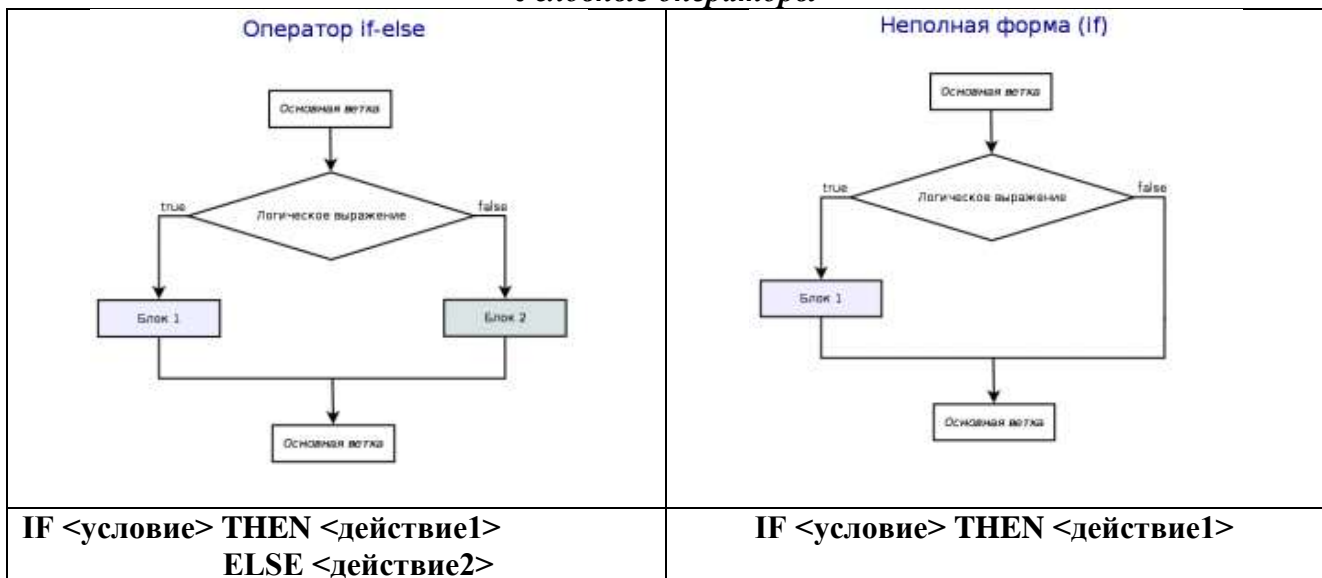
Условные операторы.

| Оператор if-else<br>Основная ветка<br>true<br>Логическое выражение<br>false<br>Блок 1<br>Блок 2<br>Основная ветка | Неполная форма (if)<br>Основная ветка<br>true<br>Логическое выражение<br>false<br>Блок 1<br>Основная ветка |
|---|---|
| **IF <условие> THEN <действие1> ELSE <действие2>** | **IF <условие> THEN <действие1>** |